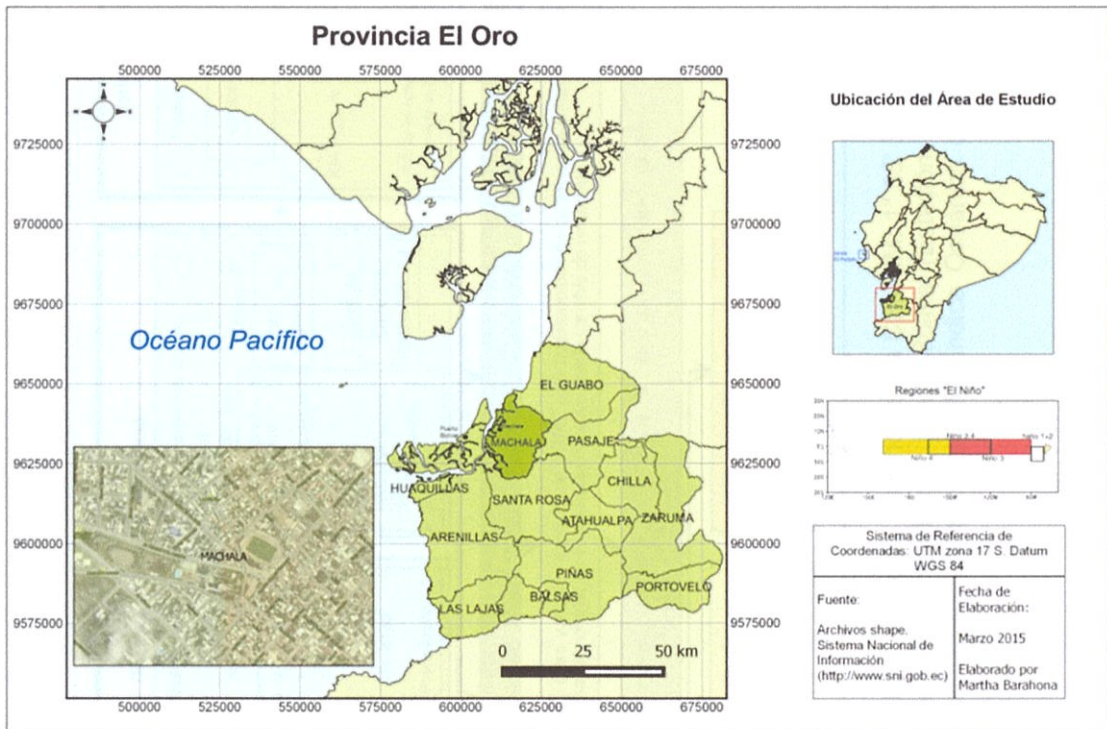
Provincia El Oro

500000 525000 550000 575000 600000 625000 650000 675000

9725000
9700000
9675000
9650000
9625000
9600000
9575000

9725000
9700000
9675000
9650000
9625000
9600000
9575000

Océano Pacífico

EL GUABO
MACHALA
PASAJE
HUAQUILLAS
SANTA ROSA
CHILLA
ATAHUALPA
ZARUMA
ARENILLAS
PIÑAS
BALSAS
PORTOVELO
LAS LAJAS

MACHALA

0 25 50 km

500000 525000 550000 575000 600000 625000 650000 675000

Ubicación del Área de Estudio

Regiones "El Niño"

Niño 3.4
Niño 1+2
Niño 4
Niño 3

Sistema de Referencia de Coordenadas: UTM zona 17 S. Datum WGS 84

| Fuente:<br><br>Archivos shape. Sistema Nacional de Información (http://www.sni.gob.ec) | Fecha de Elaboración:<br><br>Marzo 2015<br><br>Elaborado por Martha Barahona |